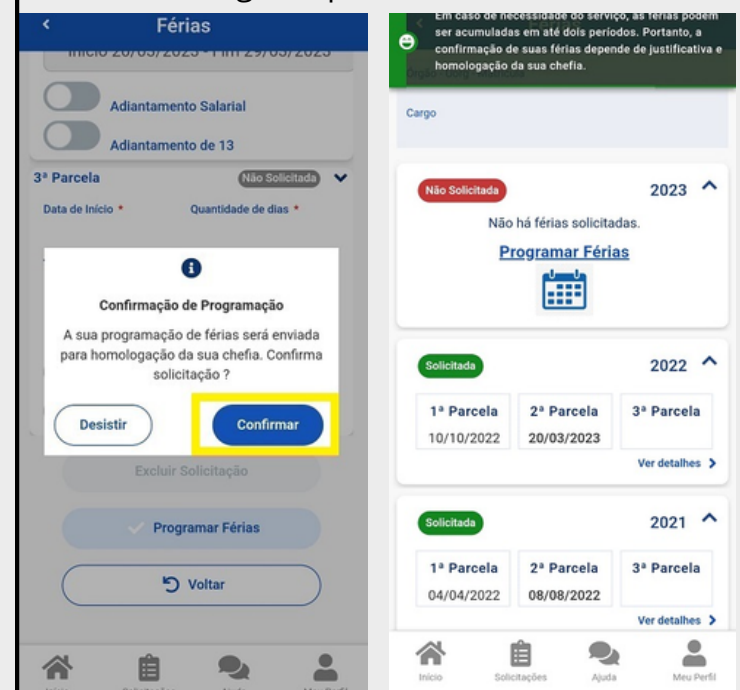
Férias

Início 20/03/2023 - Fim 29/03/2023

Adiantamento Salarial

Adiantamento de 13

3ª Parcela Não Solicitada

Data de Início * Quantidade de dias *

Confirmação de Programação

A sua programação de férias será enviada para homologação da sua chefia. Confirma solicitação ?

Desistir Confirmar

Excluir Solicitação

Programar Férias

Voltar

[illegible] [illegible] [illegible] Meu Perfil

Em caso de necessidade do serviço, as férias podem ser acumuladas em até dois períodos. Portanto, a confirmação de suas férias depende de justificativa e homologação da sua chefia.

Órgão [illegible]

Cargo

Não Solicitada 2023

Não há férias solicitadas.

Programar Férias

Solicitada 2022

| 1ª Parcela | 2ª Parcela | 3ª Parcela |
|---|---|---|
| 10/10/2022 | 20/03/2023 | |

Ver detalhes

Solicitada 2021

| 1ª Parcela | 2ª Parcela | 3ª Parcela |
|---|---|---|
| 04/04/2022 | 08/08/2022 | |

Ver detalhes

Início Solicitações Ajuda Meu Perfil